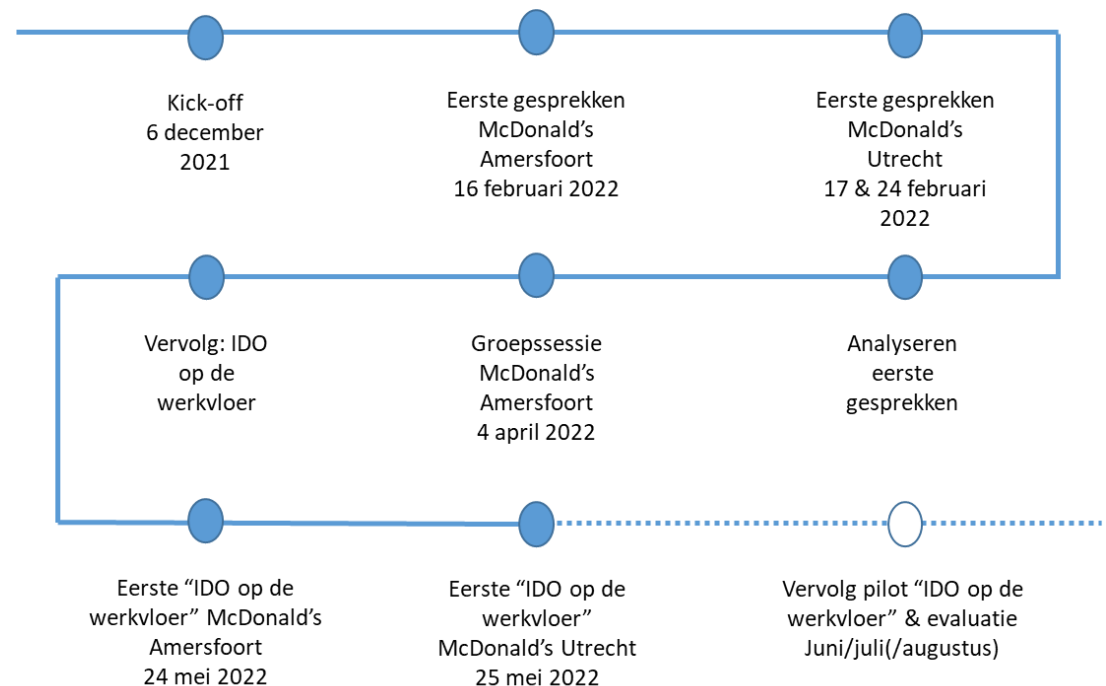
Kick-off
6 december
2021

Eerste gesprekken
McDonald’s
Amersfoort
16 februari 2022

Eerste gesprekken
McDonald’s
Utrecht
17 & 24 februari
2022

Analyseren
eerste
gesprekken

Groepssessie
McDonald’s
Amersfoort
4 april 2022

Vervolg: IDO
op de
werkvloer

Eerste “IDO op de
werkvloer” McDonald’s
Amersfoort
24 mei 2022

Eerste “IDO op de
werkvloer”
McDonald’s Utrecht
25 mei 2022

Vervolg pilot “IDO op de
werkvloer” & evaluatie
Juni/juli(/augustus)